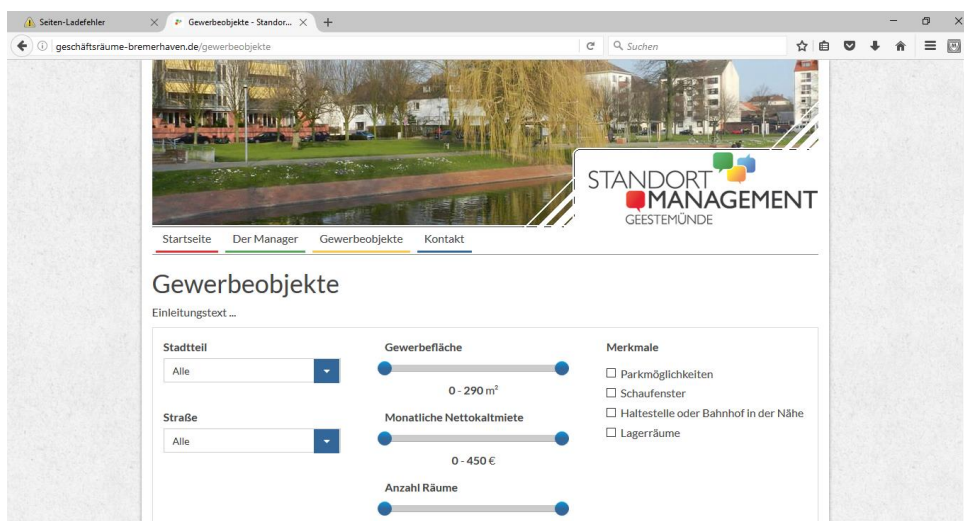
Seiten-Ladefehler
Gewerbeobjekte - Standor...
geschäftsräume-bremerhaven.de/gewerbeobjekte
Suchen

STANDORT MANAGEMENT
GEESTEMÜNDE

Startseite
Der Manager
Gewerbeobjekte
Kontakt

Gewerbeobjekte

Einleitungstext ...

Stadtteil
Alle

Straße
Alle

Gewerbefläche
0 - 290 m²

Monatliche Nettokaltmiete
0 - 450 €

Anzahl Räume

Merkmale
☐ Parkmöglichkeiten
☐ Schaufenster
☐ Haltestelle oder Bahnhof in der Nähe
☐ Lagerräume